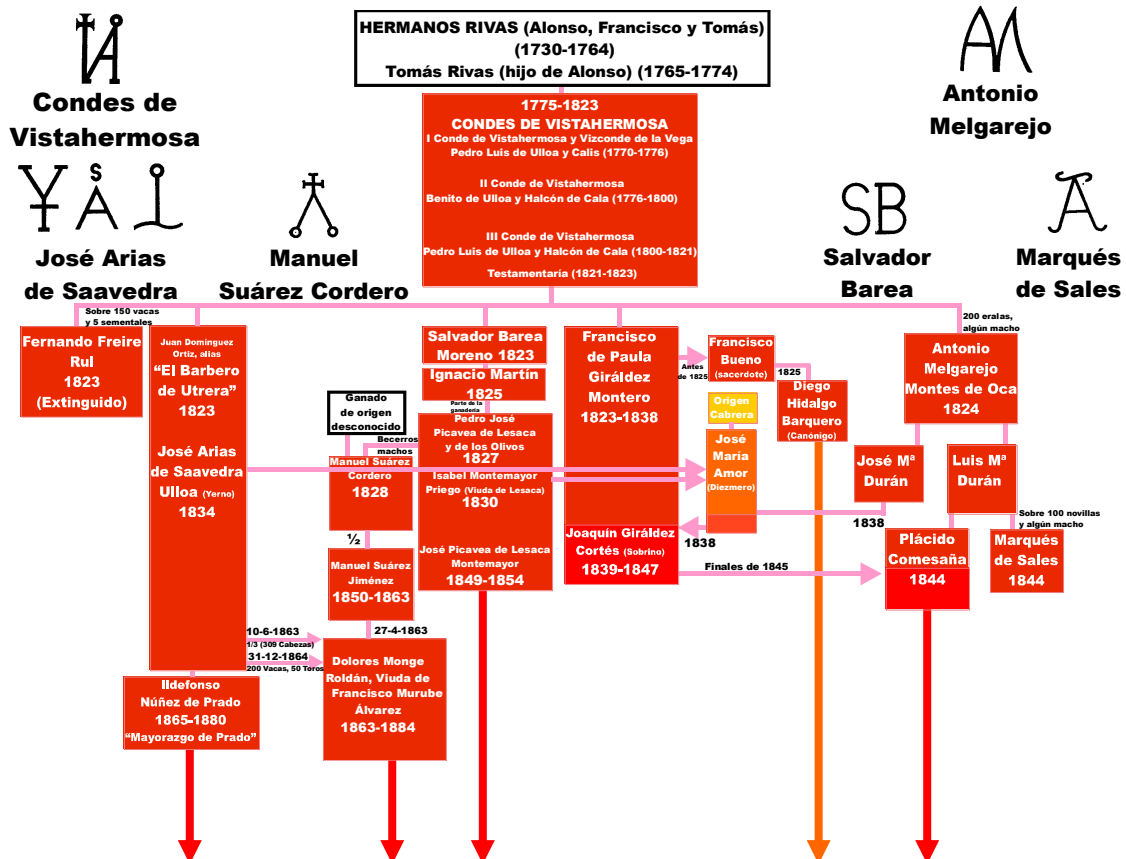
HERMANOS RIVAS (Alonso, Francisco y Tomás) (1730-1764)
Tomás Rivas (hijo de Alonso) (1765-1774)

Condes de Vistahermosa

Antonio Melgarejo

1775-1823
CONDES DE VISTAHERMOSA
I Conde de Vistahermosa y Vizconde de la Vega
Pedro Luis de Ulloa y Calis (1770-1776)

II Conde de Vistahermosa
Benito de Ulloa y Halcón de Cala (1776-1800)

III Conde de Vistahermosa
Pedro Luis de Ulloa y Halcón de Cala (1800-1821)

Testamentaría (1821-1823)

José Arias de Saavedra

Manuel Suárez Cordero

SB

Salvador Barea

Marqués de Sales

Sobre 150 vacas y 5 sementales

Fernando Freire Rul
1823
(Extinguido)

Juan Domínguez Ortiz, alias
"El Barbero de Utrera"
1823

José Arias de Saavedra Ulloa (Yerno)
1834

Salvador Barea Moreno 1823

Ignacio Martín
1825

Parte de la ganadería

Pedro José Picavea de Lesaca y de los Olivos
1827

Isabel Montemayor Priego (Viuda de Lesaca)
1830

José Picavea de Lesaca Montemayor
1849-1854

Ganado de origen desconocido

Becerros machos

Manuel Suárez Cordero
1828

½

Manuel Suárez Jiménez
1850-1863

Francisco de Paula Giráldez Montero
1823-1838

Joaquín Giráldez Cortés (Sobrino)
1839-1847

Antes de 1825

Francisco Bueno (sacerdote)

1825

Diego Hidalgo Barquero (Canónigo)

Origen Cabrera

José María Amor (Diezmero)

1838

200 eralas, algún macho

Antonio Melgarejo Montes de Oca
1824

José Mª Durán

Luis Mª Durán

1838

Sobre 100 novillas y algún macho

Plácido Comesaña
1844

Marqués de Sales
1844

Finales de 1845

10-6-1863
1/3 (309 Cabezas)
31-12-1864
200 Vacas, 50 Toros

27-4-1863

Dolores Monge Roldán, Viuda de Francisco Murube Álvarez
1863-1884

Ildefonso Núñez de Prado
1865-1880
"Mayorazgo de Prado"